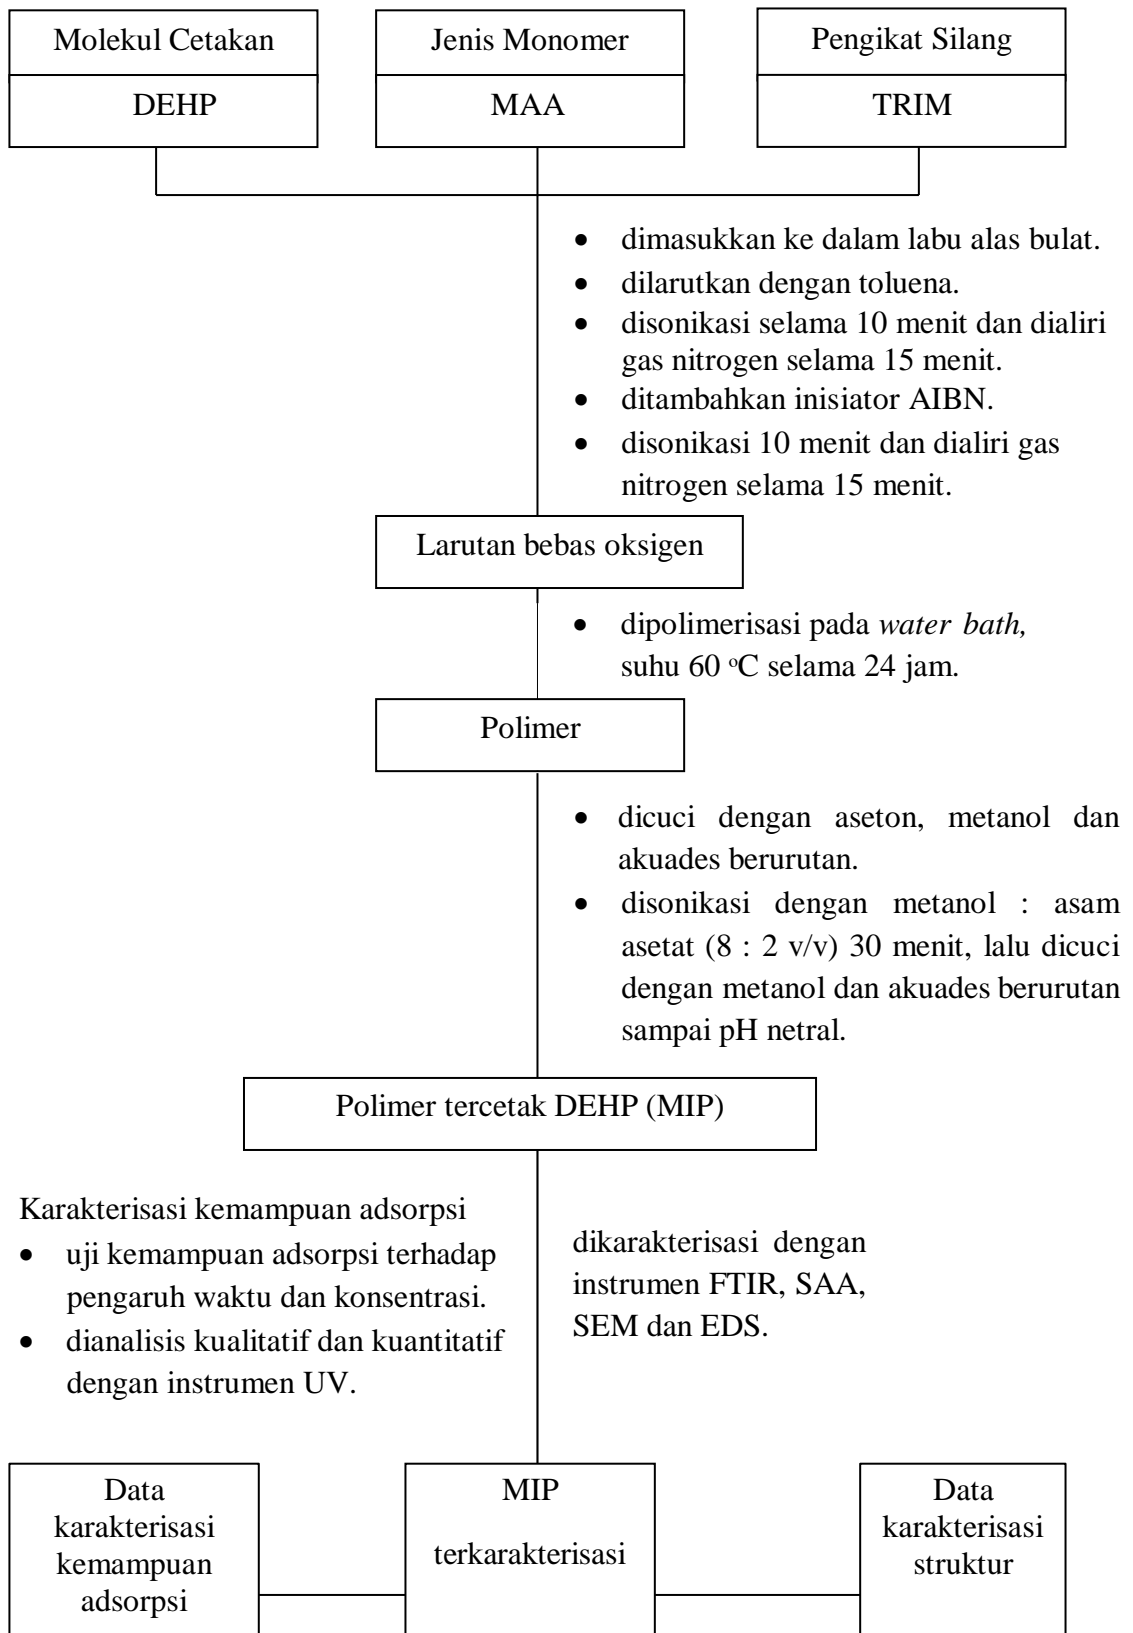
| Molekul Cetakan | Jenis Monomer | Pengikat Silang |
|---|---|---|
| DEHP | MAA | TRIM |

- dimasukkan ke dalam labu alas bulat.
- dilarutkan dengan toluena.
- disonikasi selama 10 menit dan dialiri gas nitrogen selama 15 menit.
- ditambahkan inisiator AIBN.
- disonikasi 10 menit dan dialiri gas nitrogen selama 15 menit.

Larutan bebas oksigen

- dipolimerisasi pada *water bath,* suhu 60 $^{o}$C selama 24 jam.

Polimer

- dicuci dengan aseton, metanol dan akuades berurutan.
- disonikasi dengan metanol : asam asetat (8 : 2 v/v) 30 menit, lalu dicuci dengan metanol dan akuades berurutan sampai pH netral.

Polimer tercetak DEHP (MIP)

Karakterisasi kemampuan adsorpsi
- uji kemampuan adsorpsi terhadap pengaruh waktu dan konsentrasi.
- dianalisis kualitatif dan kuantitatif dengan instrumen UV.

dikarakterisasi dengan instrumen FTIR, SAA, SEM dan EDS.

Data karakterisasi kemampuan adsorpsi

MIP terkarakterisasi

Data karakterisasi struktur